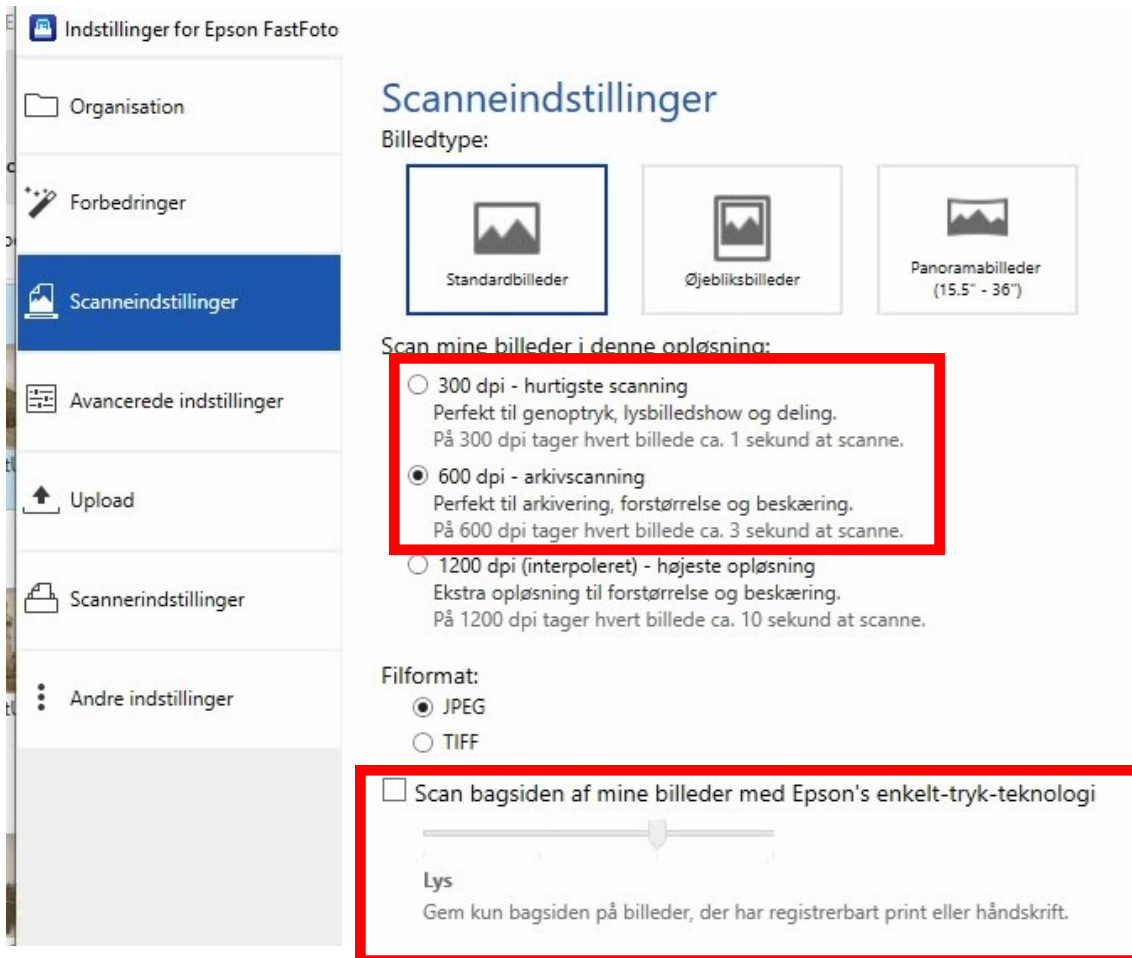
Indstillinger for Epson FastFoto

Organisation

Forbedringer

Scanneindstillinger

Avancerede indstillinger

Upload

Scannerindstillinger

Andre indstillinger

Scanneindstillinger

Billedtype:

Standardbilleder

Øjebliksbilleder

Panoramabilleder (15.5" - 36")

Scan mine billeder i denne opløsning:

300 dpi - hurtigste scanning
Perfekt til genoptryk, lysbilledshow og deling.
På 300 dpi tager hvert billede ca. 1 sekund at scanne.

600 dpi - arkivscanning
Perfekt til arkivering, forstørrelse og beskæring.
På 600 dpi tager hvert billede ca. 3 sekund at scanne.

1200 dpi (interpoleret) - højeste opløsning
Ekstra opløsning til forstørrelse og beskæring.
På 1200 dpi tager hvert billede ca. 10 sekund at scanne.

Filformat:

JPEG

TIFF

Scan bagsiden af mine billeder med Epson's enkelt-tryk-teknologi

Lys

Gem kun bagsiden på billeder, der har registrerbart print eller håndskrift.